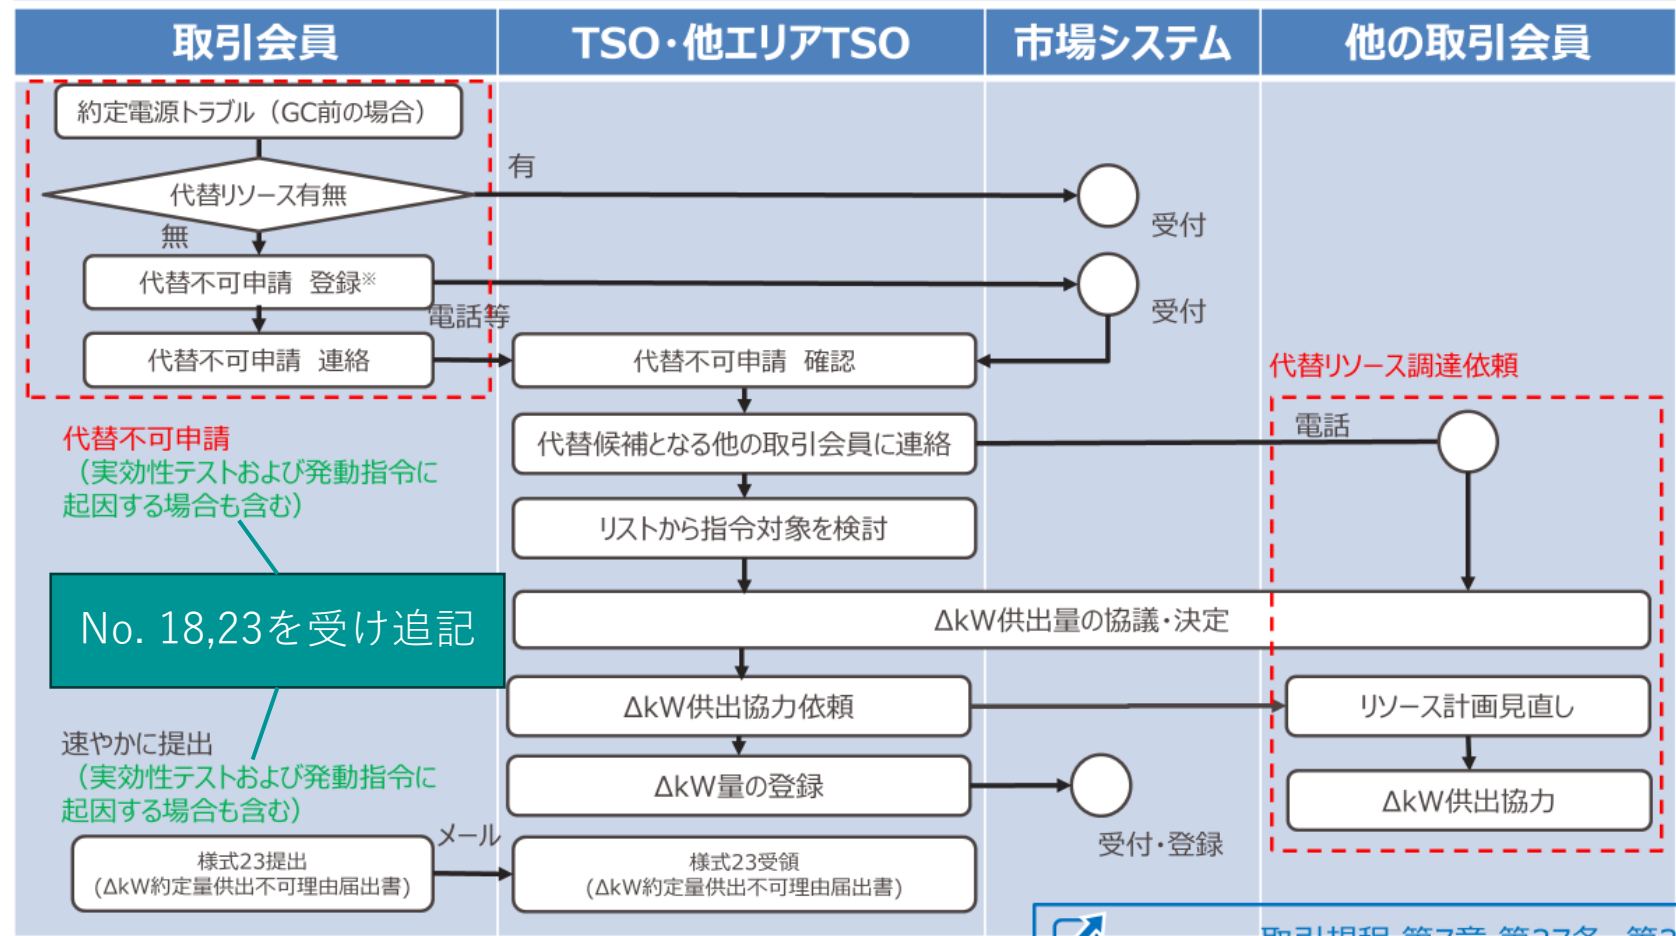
取引会員

TSO・他エリアTSO

市場システム

他の取引会員

約定電源トラブル（GC前の場合）

代替リソース有無

有

受付

無

代替不可申請　登録※

受付

電話等

代替不可申請　連絡

代替不可申請　確認

代替リソース調達依頼

代替不可申請
（実効性テストおよび発動指令に起因する場合も含む）

代替候補となる他の取引会員に連絡

電話

リストから指令対象を検討

No. 18,23を受け追記

ΔkW供出量の協議・決定

ΔkW供出協力依頼

リソース計画見直し

速やかに提出
（実効性テストおよび発動指令に起因する場合も含む）

ΔkW量の登録

ΔkW供出協力

受付・登録

メール

様式23提出
（ΔkW約定量供出不可理由届出書）

様式23受領
（ΔkW約定量供出不可理由届出書）

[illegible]